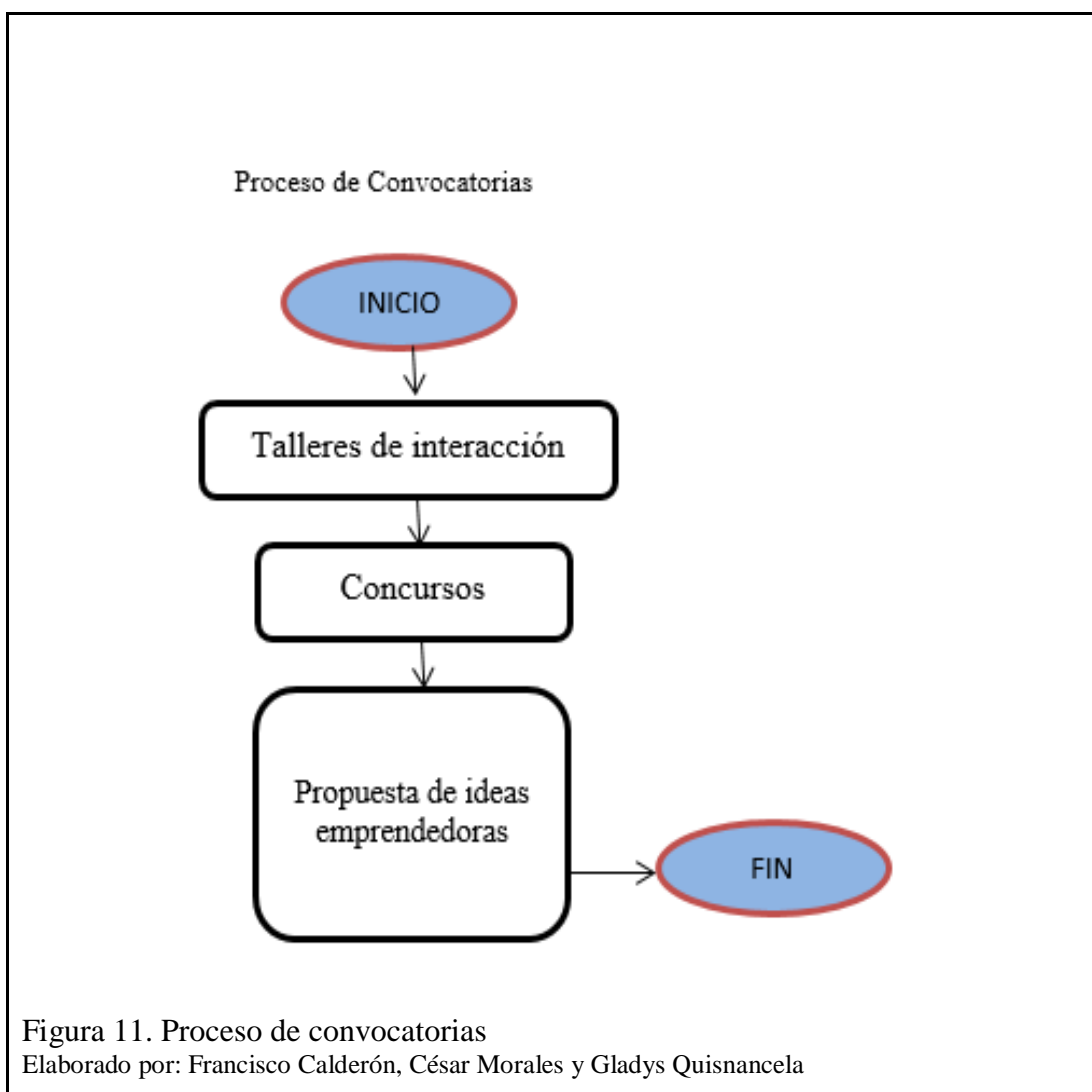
Proceso de Convocatorias

INICIO

Talleres de interacción

Concursos

Propuesta de ideas emprendedoras

FIN

Figura 11. Proceso de convocatorias
Elaborado por: Francisco Calderón, César Morales y Gladys Quisnancela